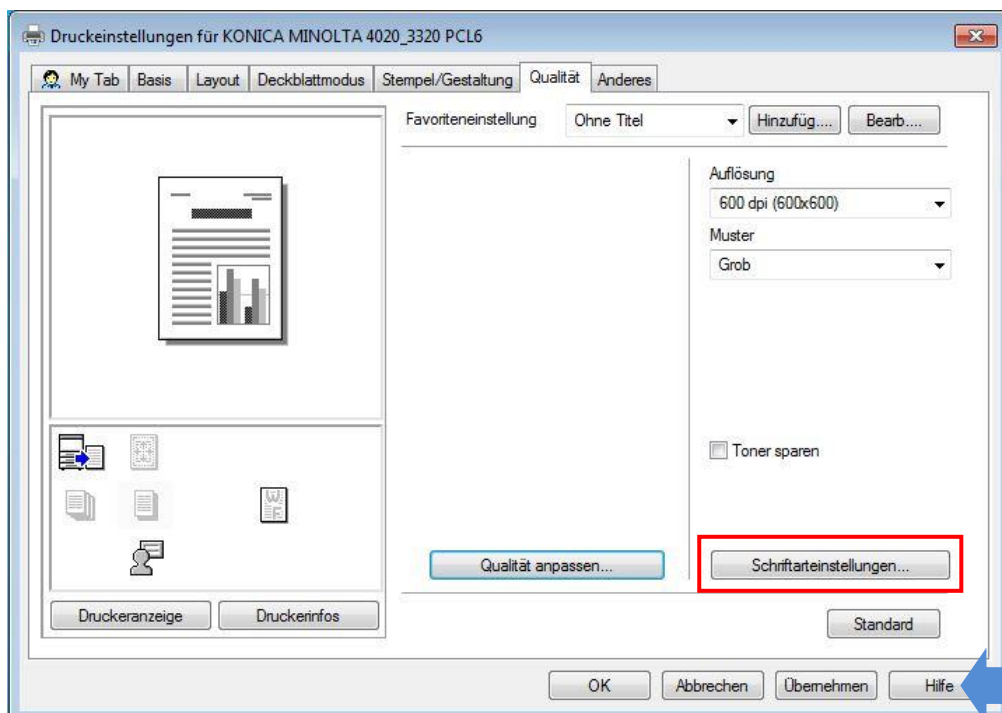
Druckeinstellungen für KONICA MINOLTA 4020_3320 PCL6

My Tab | Basis | Layout | Deckblattmodus | Stempel/Gestaltung | Qualität | Anderes

Favoriteneinstellung
Ohne Titel
Hinzufüg...
Bearb....

Auflösung
600 dpi (600x600)
Muster
Grob

Toner sparen

Qualität anpassen...
Schriftarteinstellungen...

Druckeranzeige
Druckerinfos

Standard

OK
Abbrechen
Übernehmen
Hilfe